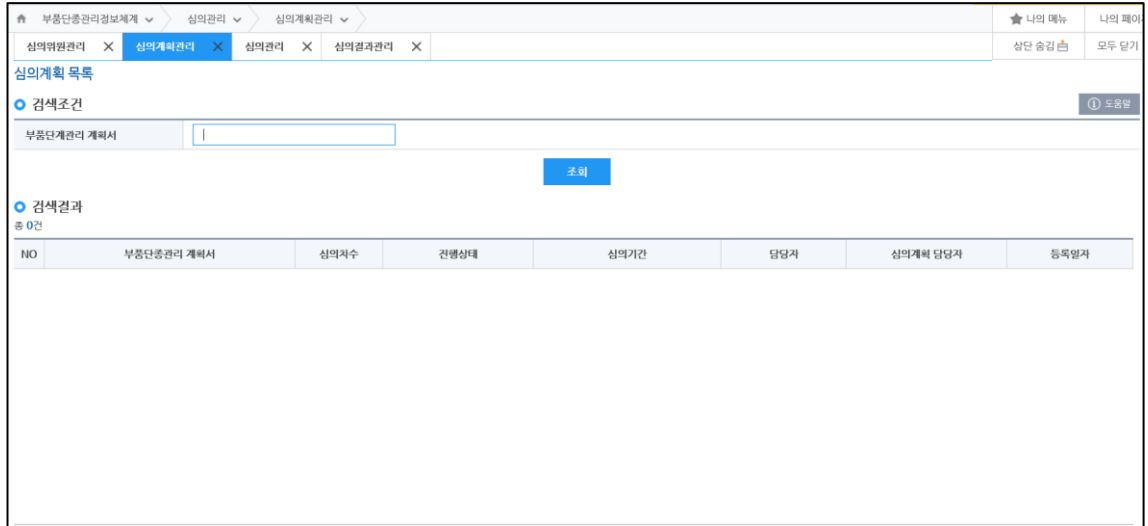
부품단종관리정보체계 심의관리 심의계획관리

나의 메뉴 나의 페이

심의위원관리 심의계획관리 심의관리 심의결과관리

상단 숨김 모두 닫기

심의계획 목록

검색조건

도움말

부품단계관리 계획서

조회

검색결과

총 0건

| NO | 부품단종관리 계획서 | 심의차수 | 진행상태 | 심의기간 | 담당자 | 심의계획 담당자 | 등록일자 |
|---|---|---|---|---|---|---|---|